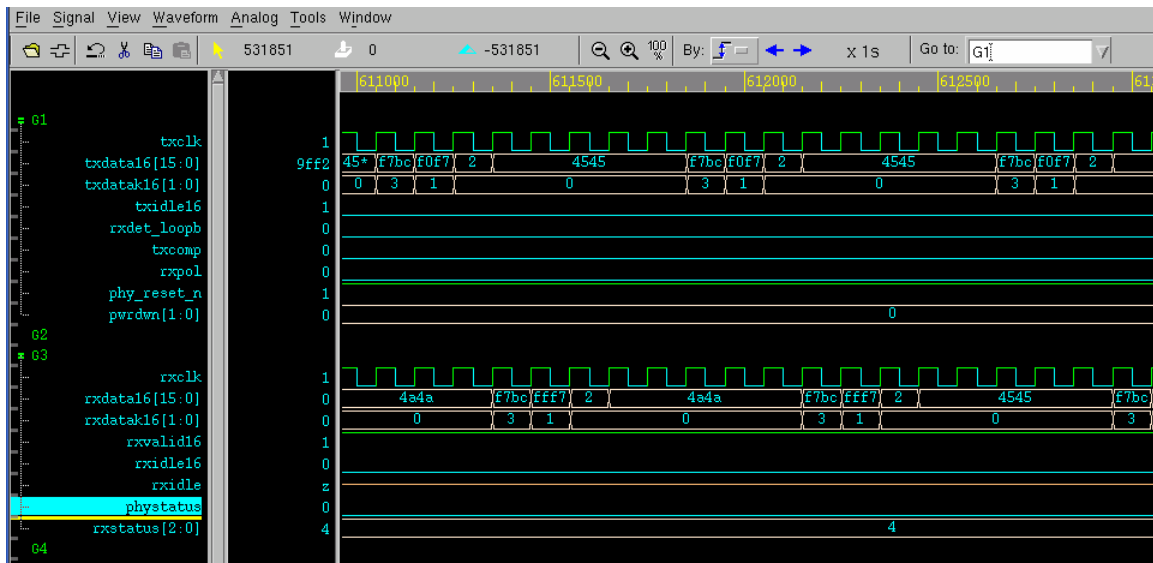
File Signal View Waveform Analog Tools Window

531851 0 -531851 100% By: x 1s Go to: G1

611000 611500 612000 612500 61

G1
txclk 1
txdata16[15:0] 9ff2 45* f7bc f0f7 2 4545 f7bc f0f7 2 4545 f7bc f0f7 2
txdatak16[1:0] 0 0 3 1 0 3 1 0 3 1
txidle16 1
rxdet_loopb 0
txcomp 0
rxpol 0
phy_reset_n 1
pwrdwn[1:0] 0 0
G2
G3
rxclk 1
rxdata16[15:0] 0 4a4a f7bc fff7 2 4a4a f7bc fff7 2 4545 f7bc
rxdatak16[1:0] 0 0 3 1 0 3 1 0 3
rxvalid16 1
rxidle16 0
rxidle z
phystatus 0
rxstatus[2:0] 4 4
G4